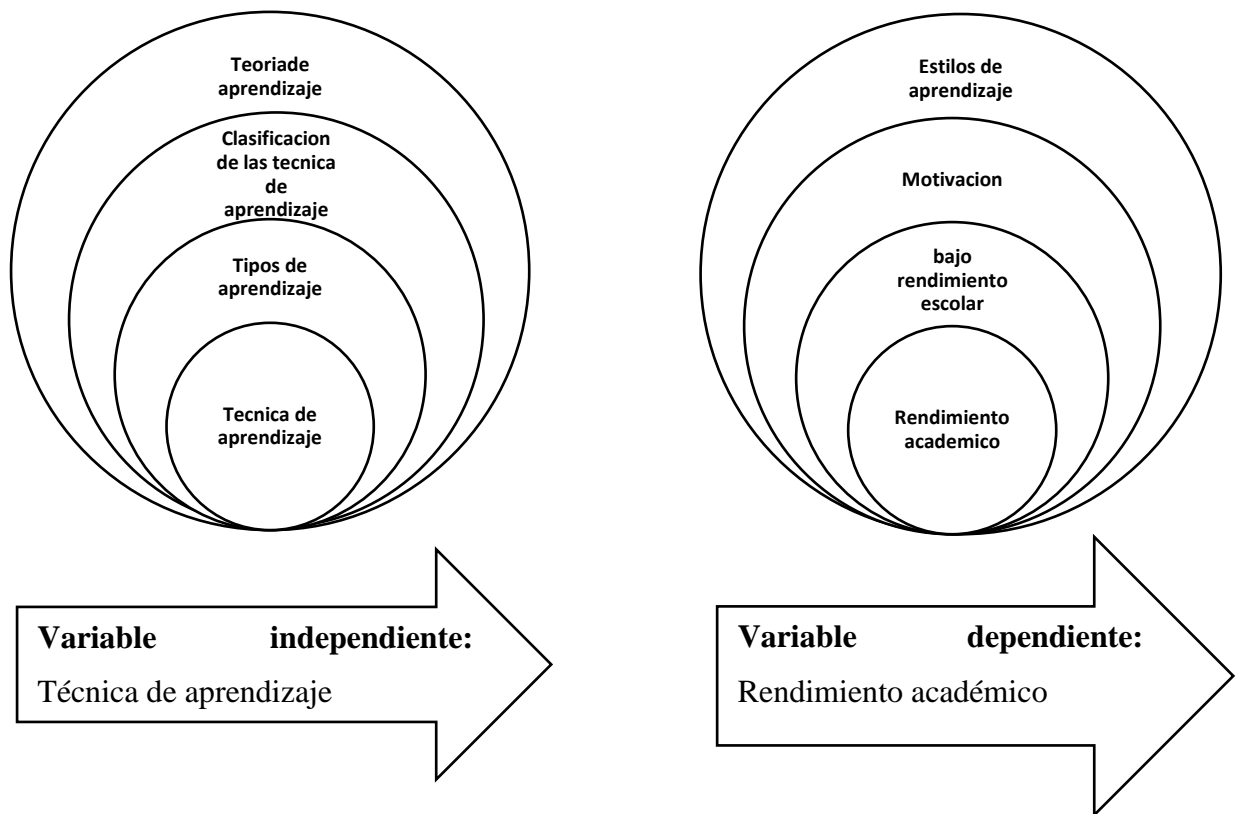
Teoriade aprendizaje

Clasificacion de las tecnica de aprendizaje

Tipos de aprendizaje

Tecnica de aprendizaje

Variable independiente:
Técnica de aprendizaje

Estilos de aprendizaje

Motivacion

bajo rendimiento escolar

Rendimiento academico

Variable dependiente:
Rendimiento académico